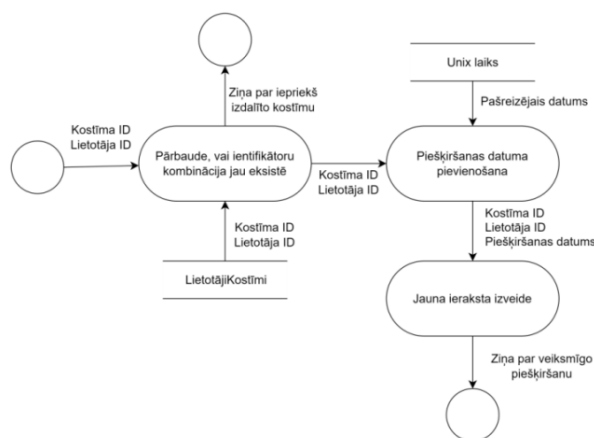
Ziņa par iepriekš izdalīto kostīmu

Kostīma ID
Lietotāja ID

Pārbaude, vai ientifikātoru kombinācija jau eksistē

Kostīma ID
Lietotāja ID

LietotājiKostīmi

Kostīma ID
Lietotāja ID

Unix laiks

Pašreizējais datums

Piešķiršanas datuma pievienošana

Kostīma ID
Lietotāja ID
Piešķiršanas datums

Jauna ieraksta izveide

Ziņa par veiksmīgo piešķiršanu